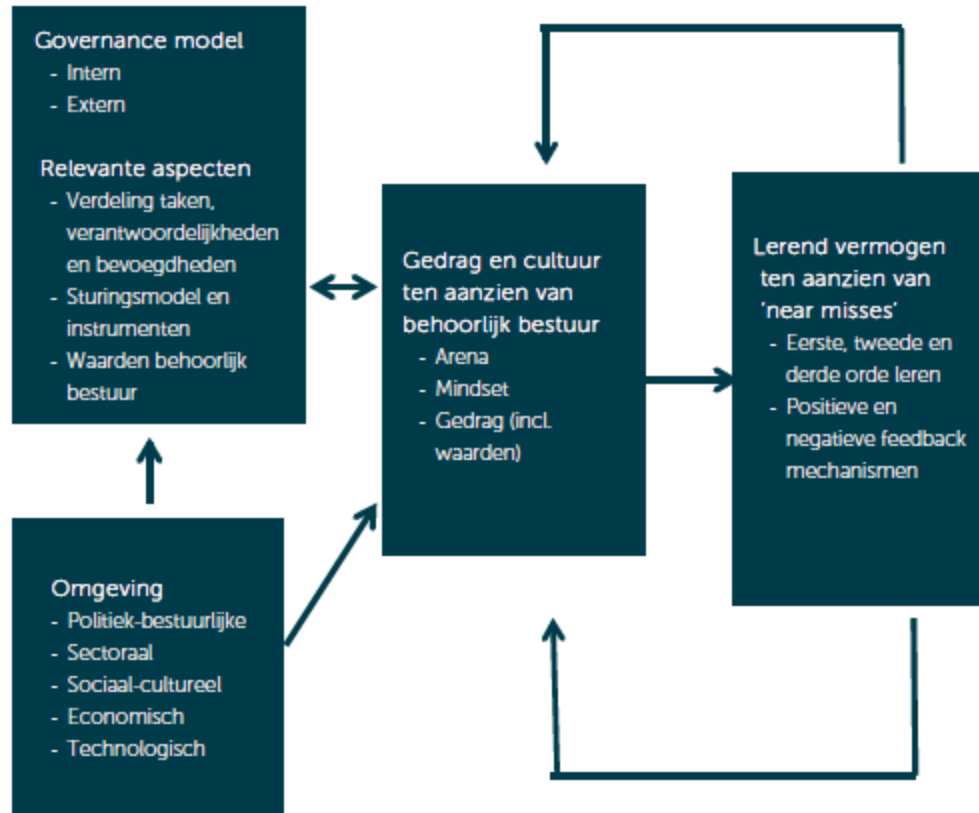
Governance model
- Intern
- Extern

Relevante aspecten
- Verdeling taken, verantwoordelijkheden en bevoegdheden
- Sturingsmodel en instrumenten
- Waarden behoorlijk bestuur

Gedrag en cultuur ten aanzien van behoorlijk bestuur
- Arena
- Mindset
- Gedrag (incl. waarden)

Lerend vermogen ten aanzien van 'near misses'
- Eerste, tweede en derde orde leren
- Positieve en negatieve feedback mechanismen

Omgeving
- Politiek-bestuurlijke
- Sectoraal
- Sociaal-cultureel
- Economisch
- Technologisch